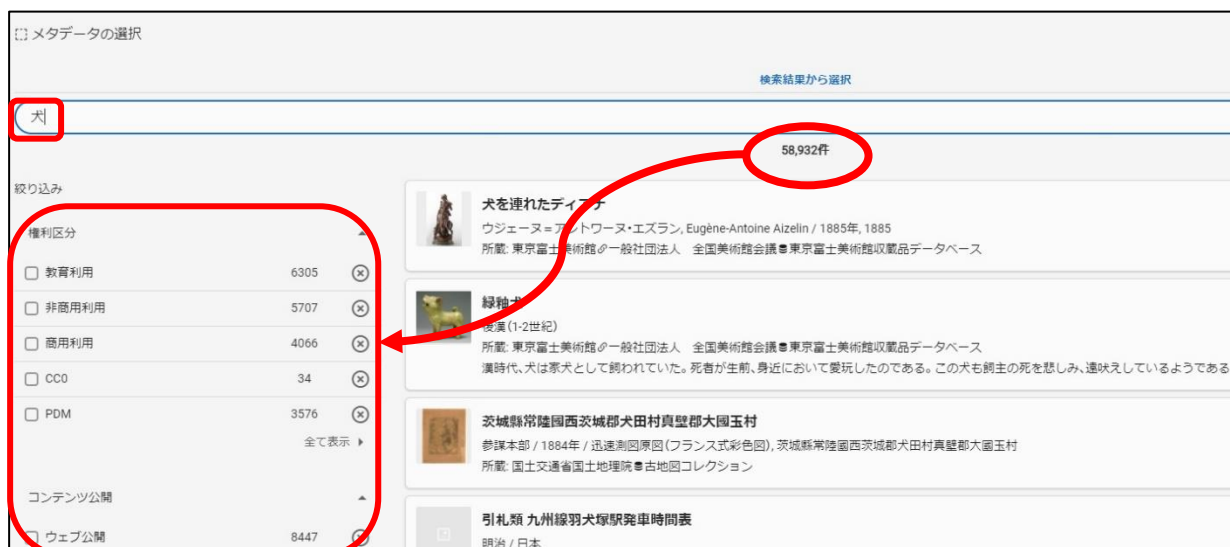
メタデータの選択

検索結果から選択

犬

58,932件

絞り込み

権利区分

| | |
|---|---|
| 教育利用 | 6305 |
| 非商用利用 | 5707 |
| 商用利用 | 4066 |
| CC0 | 34 |
| PDM | 3576 |

全て表示

コンテンツ公開

ウェブ公開 8447

犬を連れたディア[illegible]
ウジェーヌ=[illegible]トワーヌ・エズラン, Eugène-Antoine Aizelin / 1885年, 1885
所蔵: 東京富士美術館 一般社団法人 全国美術館会議 東京富士美術館収蔵品データベース

緑釉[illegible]
後漢(1-2世紀)
所蔵: 東京富士美術館 一般社団法人 全国美術館会議 東京富士美術館収蔵品データベース
漢時代、犬は家犬として飼われていた。死者が生前、身近において愛玩したのである。この犬も飼主の死を悲しみ、遠吠えしているようである

茨城縣常陸國西茨城郡犬田村真壁郡大國玉村
参謀本部 / 1884年 / 迅速測図原図(フランス式彩色図), 茨城縣常陸國西茨城郡犬田村真壁郡大國玉村
所蔵: 国土交通省国土地理院 古地図コレクション

引札類 九州線羽犬塚駅発車時間表
明治 / 日本